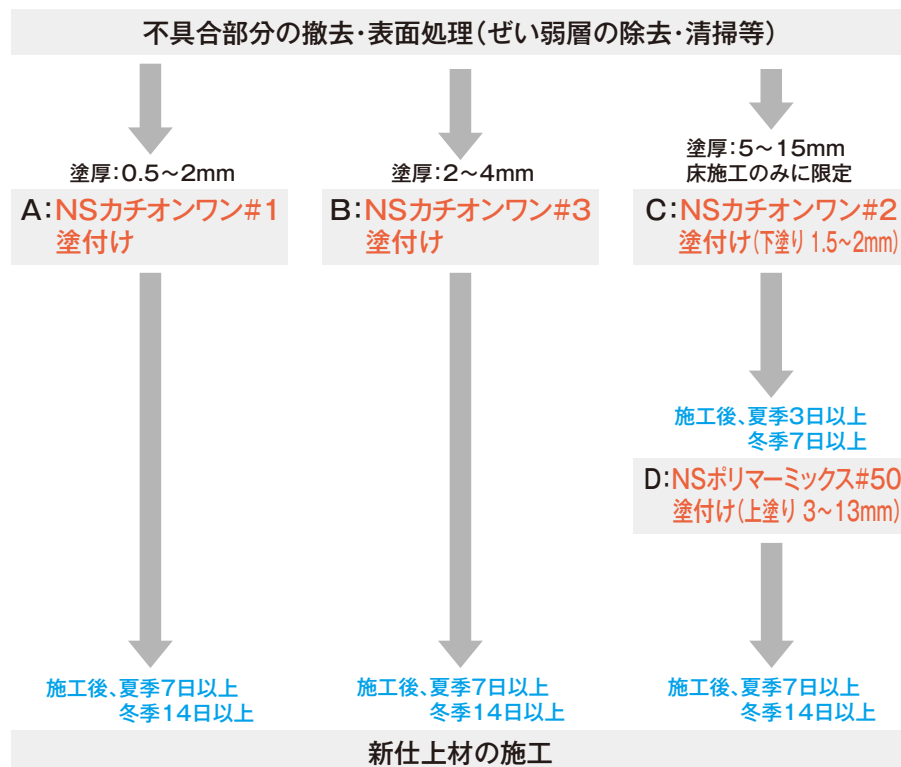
不具合部分の撤去・表面処理（ぜい弱層の除去・清掃等）

塗厚：0.5～2mm

A：NSカチオンワン#1
塗付け

施工後、夏季7日以上
冬季14日以上

塗厚：2～4mm

B：NSカチオンワン#3
塗付け

施工後、夏季7日以上
冬季14日以上

塗厚：5～15mm
床施工のみに限定

C：NSカチオンワン#2
塗付け（下塗り 1.5～2mm）

施工後、夏季3日以上
冬季7日以上

D：NSポリマーミックス#50
塗付け（上塗り 3～13mm）

施工後、夏季7日以上
冬季14日以上

新仕上材の施工